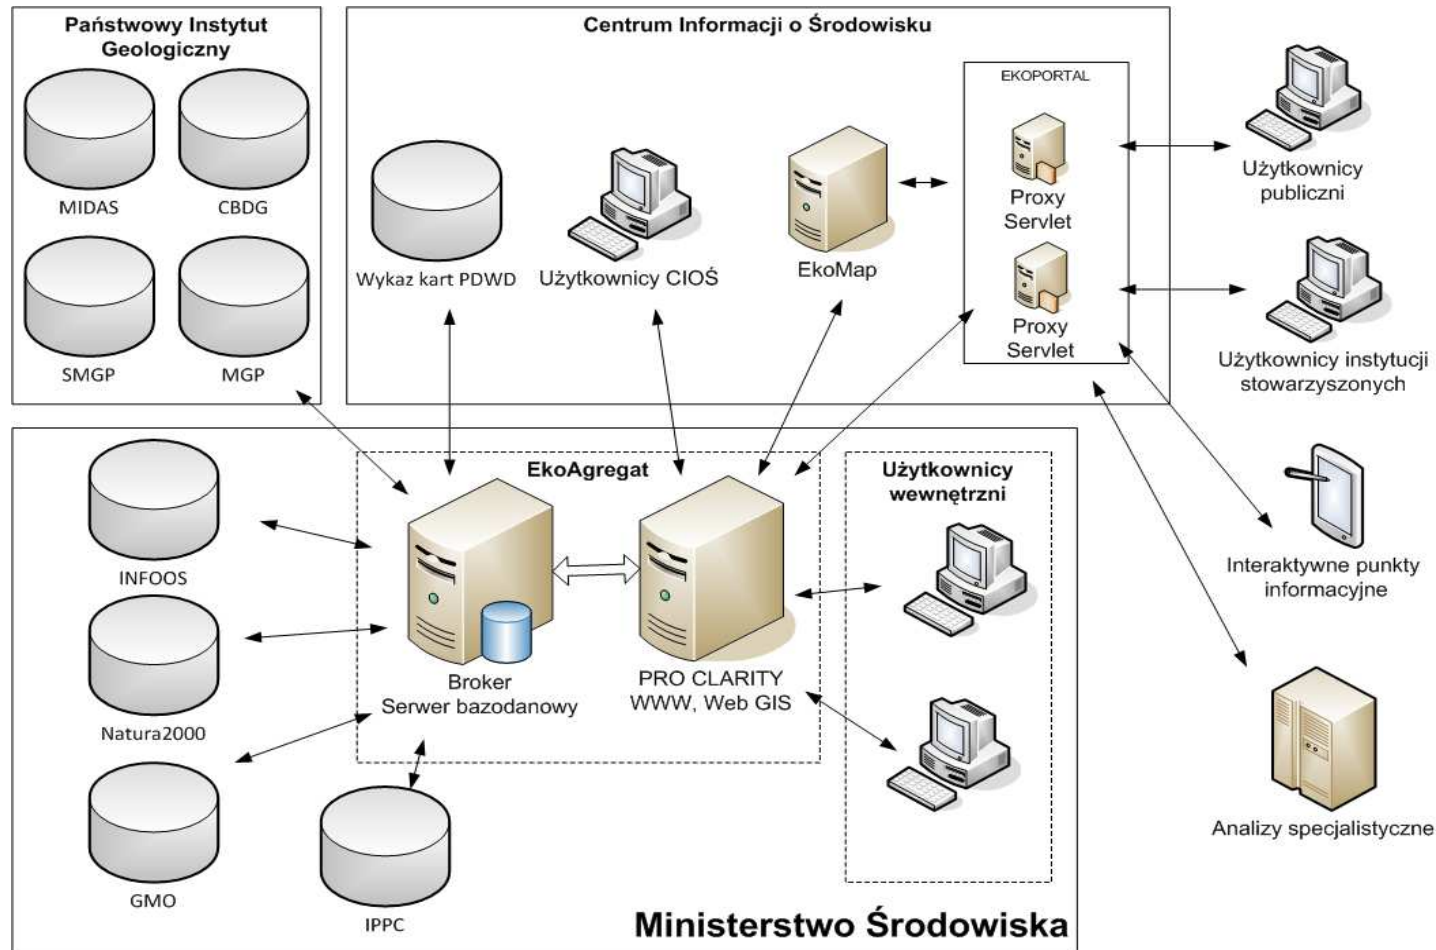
Państwowy Instytut Geologiczny

MIDAS

CBDG

SMGP

MGP

Centrum Informacji o Środowisku

Wykaz kart PDWD

Użytkownicy CIOŚ

EkoMap

EKOPORTAL

Proxy Servlet

Proxy Servlet

Użytkownicy publiczni

Użytkownicy instytucji stowarzyszonych

Interaktywne punkty informacyjne

Analizy specjalistyczne

INFOOS

Natura2000

GMO

IPPC

EkoAgregat

Broker Serwer bazodanowy

PRO CLARITY WWW, Web GIS

Użytkownicy wewnętrzni

Ministerstwo Środowiska